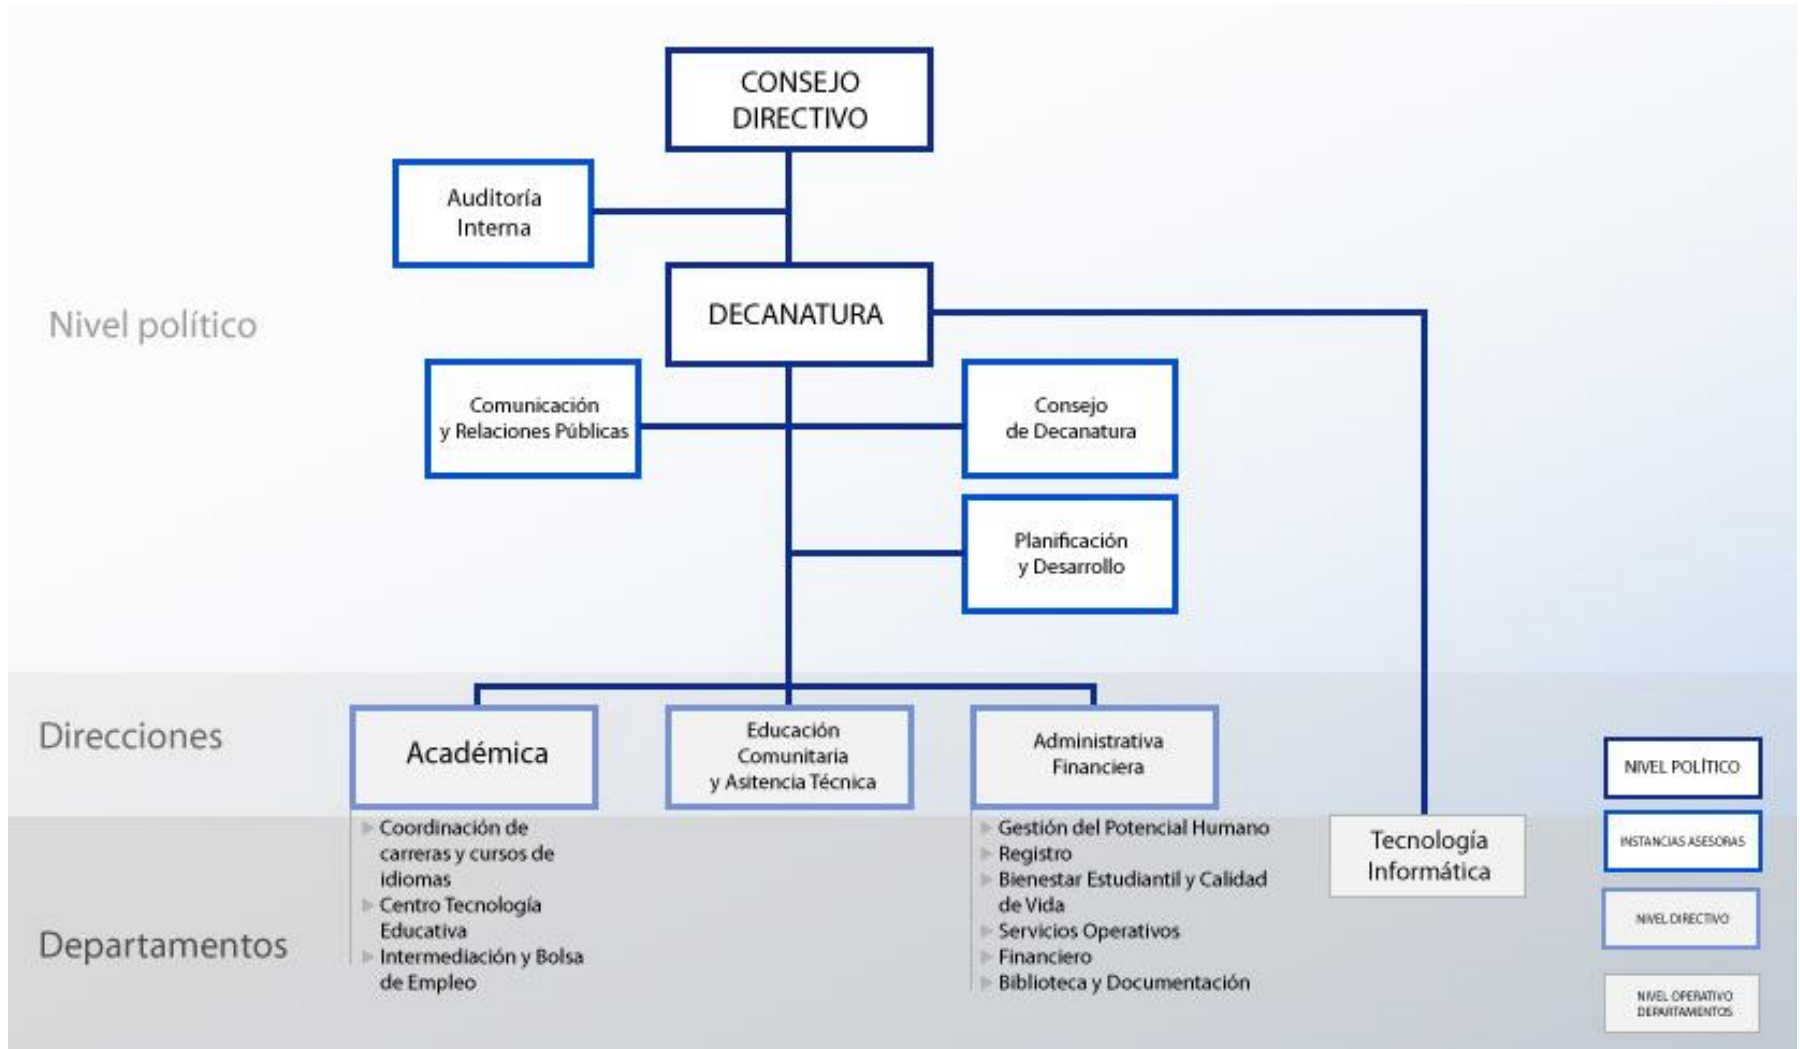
CONSEJO DIRECTIVO

Auditoría Interna

Nivel político

DECANATURA

Comunicación y Relaciones Públicas

Consejo de Decanatura

Planificación y Desarrollo

Direcciones

Académica

Educación Comunitaria y Asitencia Técnica

Administrativa Financiera

Departamentos

Coordinación de carreras y cursos de idiomas
Centro Tecnología Educativa
Intermediación y Bolsa de Empleo

Gestión del Potencial Humano
Registro
Bienestar Estudiantil y Calidad de Vida
Servicios Operativos
Financiero
Biblioteca y Documentación

Tecnología Informática

NIVEL POLÍTICO

INSTANCIAS ASESORAS

NIVEL DIRECTIVO

NIVEL OPERATIVO DEPARTAMENTOS